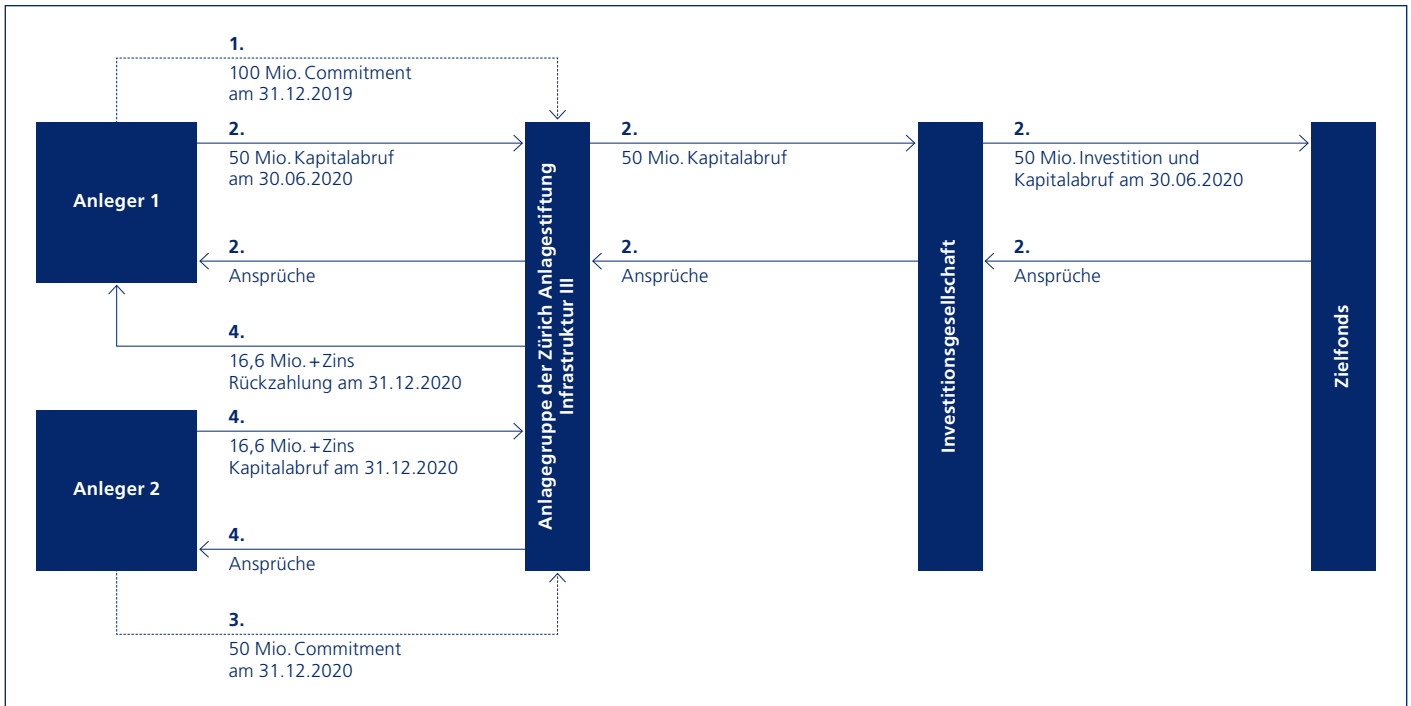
1.
100 Mio. Commitment
am 31.12.2019

Anleger 1

2.
50 Mio. Kapitalabruf
am 30.06.2020

2.
Ansprüche

4.
16,6 Mio. + Zins
Rückzahlung am 31.12.2020

Anleger 2

4.
16,6 Mio. + Zins
Kapitalabruf am 31.12.2020

4.
Ansprüche

3.
50 Mio. Commitment
am 31.12.2020

Anlagegruppe der Zürich Anlagestiftung Infrastruktur III

2.
50 Mio. Kapitalabruf

2.
Ansprüche

Investitionsgesellschaft

2.
50 Mio. Investition und
Kapitalabruf am 30.06.2020

2.
Ansprüche

Zielfonds